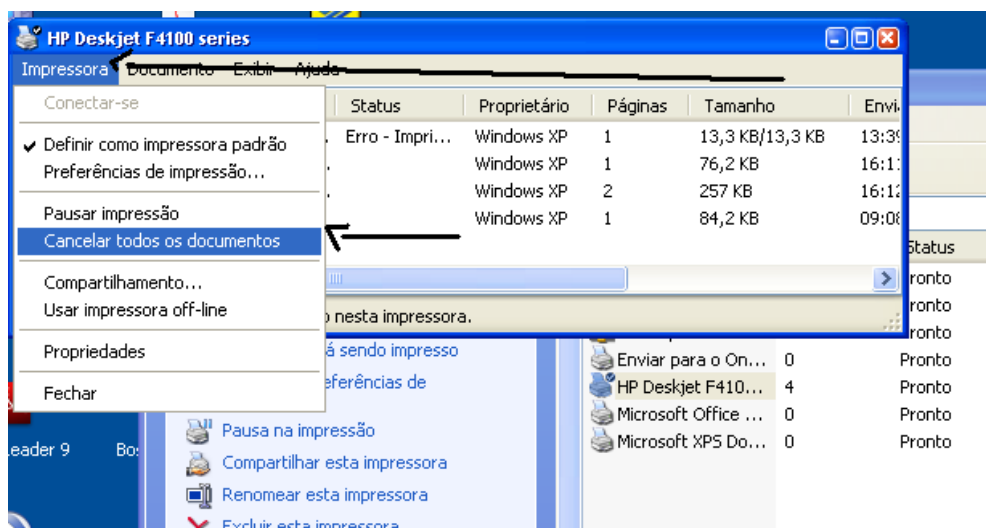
HP Deskjet F4100 series

Impressora Documento Exibir Ajuda

Conectar-se

Definir como impressora padrão
Preferências de impressão...

Pausar impressão
Cancelar todos os documentos

Compartilhamento...
Usar impressora off-line

Propriedades

Fechar

| Status | Proprietário | Páginas | Tamanho | Envi |
|---|---|---|---|---|
| Erro - Impri... | Windows XP | 1 | 13,3 KB/13,3 KB | 13:3 |
| | Windows XP | 1 | 76,2 KB | 16:1 |
| | Windows XP | 2 | 257 KB | 16:1 |
| | Windows XP | 1 | 84,2 KB | 09:0 |

o nesta impressora.

á sendo impresso
eferências de
Pausa na impressão
Compartilhar esta impressora
Renomear esta impressora
Excluir esta impressora

Leader 9 Bo

| | | Status |
|---|---|---|
| | | Pronto |
| | | Pronto |
| | | Pronto |
| Enviar para o On... | 0 | Pronto |
| HP Deskjet F410... | 4 | Pronto |
| Microsoft Office ... | 0 | Pronto |
| Microsoft XPS Do... | 0 | Pronto |